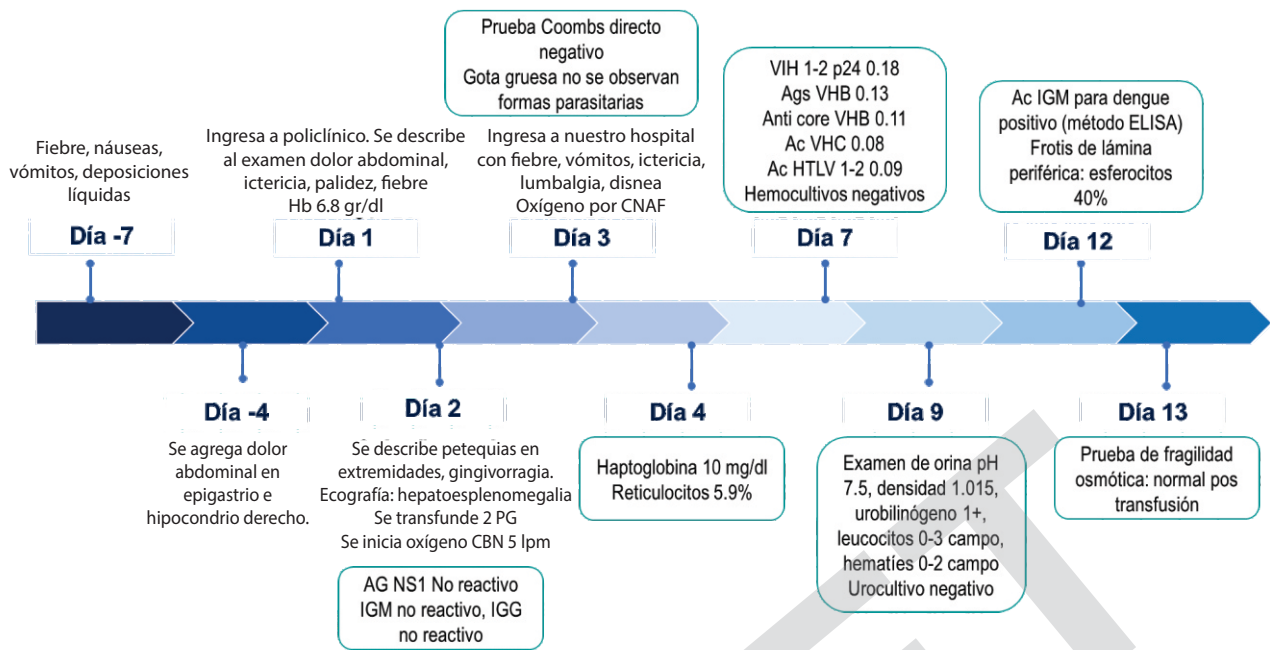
Fiebre, náuseas, vómitos, deposiciones líquidas

Día -7

Ingresa a policlínico. Se describe al examen dolor abdominal, ictericia, palidez, fiebre
Hb 6.8 gr/dl

Día 1

Prueba Coombs directo negativo
Gota gruesa no se observan formas parasitarias

Ingresa a nuestro hospital con fiebre, vómitos, ictericia, lumbalgia, disnea
Oxígeno por CNAF

Día 3

VIH 1-2 p24 0.18
Ags VHB 0.13
Anti core VHB 0.11
Ac VHC 0.08
Ac HTLV 1-2 0.09
Hemocultivos negativos

Día 7

Ac IGM para dengue positivo (método ELISA)
Frotis de lámina periférica: esferocitos 40%

Día 12

Día -4

Se agrega dolor abdominal en epigastrio e hipocondrio derecho.

Día 2

Se describe petequias en extremidades, gingivorragia.
Ecografía: hepatoesplenomegalia
Se transfunde 2 PG
Se inicia oxígeno CBN 5 lpm

AG NS1 No reactivo
IGM no reactivo, IGG no reactivo

Día 4

Haptoglobina 10 mg/dl
Reticulocitos 5.9%

Día 9

Examen de orina pH 7.5, densidad 1.015, urobilinógeno 1+, leucocitos 0-3 campo, hematíes 0-2 campo
Urocultivo negativo

Día 13

Prueba de fragilidad osmótica: normal pos transfusión